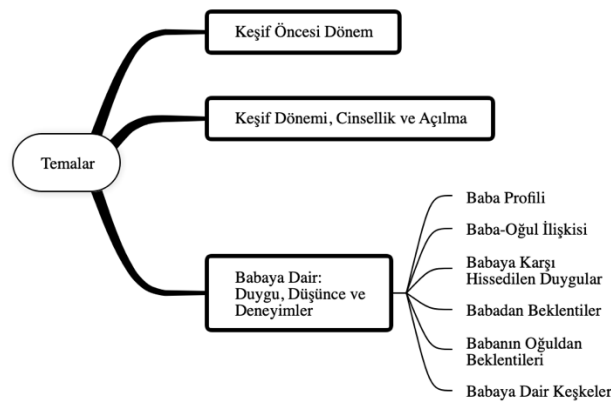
Temalar

Keşif Öncesi Dönem

Keşif Dönemi, Cinsellik ve Açılma

Babaya Dair: Duygu, Düşünce ve Deneyimler

Baba Profili

Baba-Oğul İlişkisi

Babaya Karşı Hissedilen Duygular

Babadan Beklentiler

Babanın Oğuldan Beklentileri

Babaya Dair Keşkeler